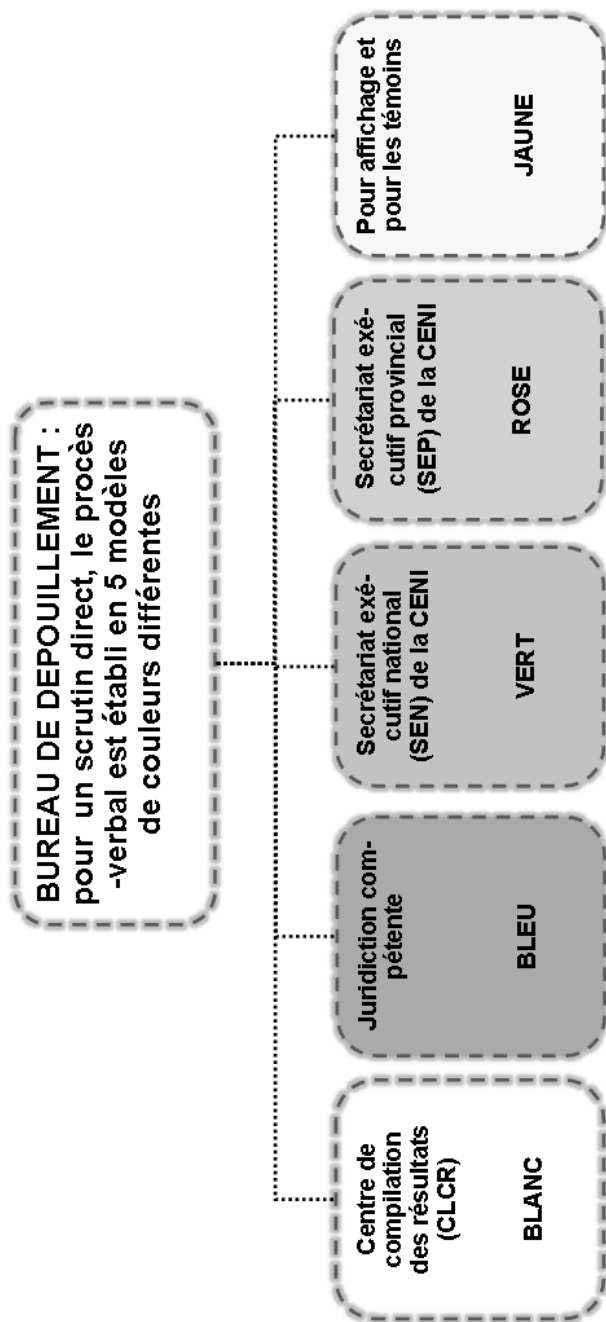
BUREAU DE DEPOUILLEMENT : pour un scrutin direct, le procès -verbal est établi en 5 modèles de couleurs différentes

Centre de compilation des résultats (CLCR)

BLANC

Juridiction compétente

BLEU

Secrétariat exécutif national (SEN) de la CENI

VERT

Secrétariat exécutif provincial (SEP) de la CENI

ROSE

Pour affichage et pour les témoins

JAUNE